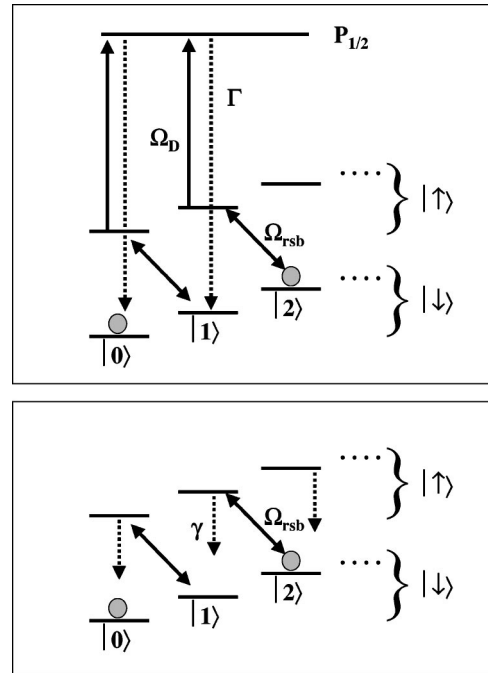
$P_{1/2}$

$\Gamma$

$\Omega_D$

$|\uparrow\rangle$

$\Omega_{rsb}$

$|\downarrow\rangle$

$|2\rangle$

$|1\rangle$

$|0\rangle$

$|\uparrow\rangle$

$\Omega_{rsb}$

$\gamma$

$|\downarrow\rangle$

$|2\rangle$

$|1\rangle$

$|0\rangle$